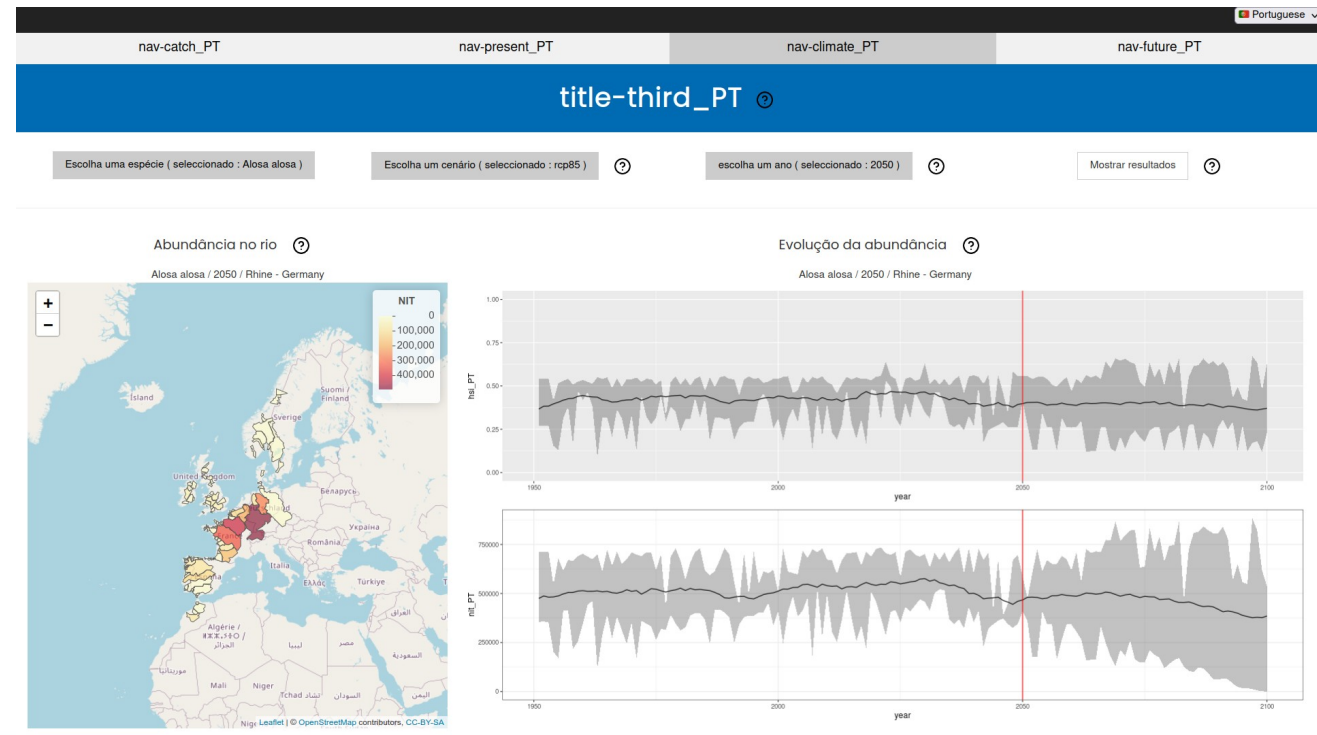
Portuguese

nav-catch_PT nav-present_PT nav-climate_PT nav-future_PT

title-third_PT ?

Escolha uma espécie ( seleccionado : Alosa alosa )

Escolha um cenário ( seleccionado : rcp85 ) ?

escolha um ano ( seleccionado : 2050 ) ?

Mostrar resultados ?

Abundância no rio ?

Alosa alosa / 2050 / Rhine - Germany

+
−

NIT
0
100,000
200,000
300,000
400,000

Ísland
Suomi / Finland
Sverige
United Kingdom
Беларусь
Україна
România
Italia
Ελλάς
Türkiye
العراق
Algérie / ⵍⵣⵣⴰⵢⴻⵔ / الجزائر
ليبيا
مصر
السعودية
المغرب
Mali
Niger
Tchad تشاد
السودان
اليمن

Leaflet | © OpenStreetMap contributors, CC-BY-SA

Evolução da abundância ?

Alosa alosa / 2050 / Rhine - Germany

1.00
0.75
0.50
0.25
0.00
hsi_PT
1950 2000 2050 2100
year

750000
500000
250000
0
nit_PT
1950 2000 2050 2100
year